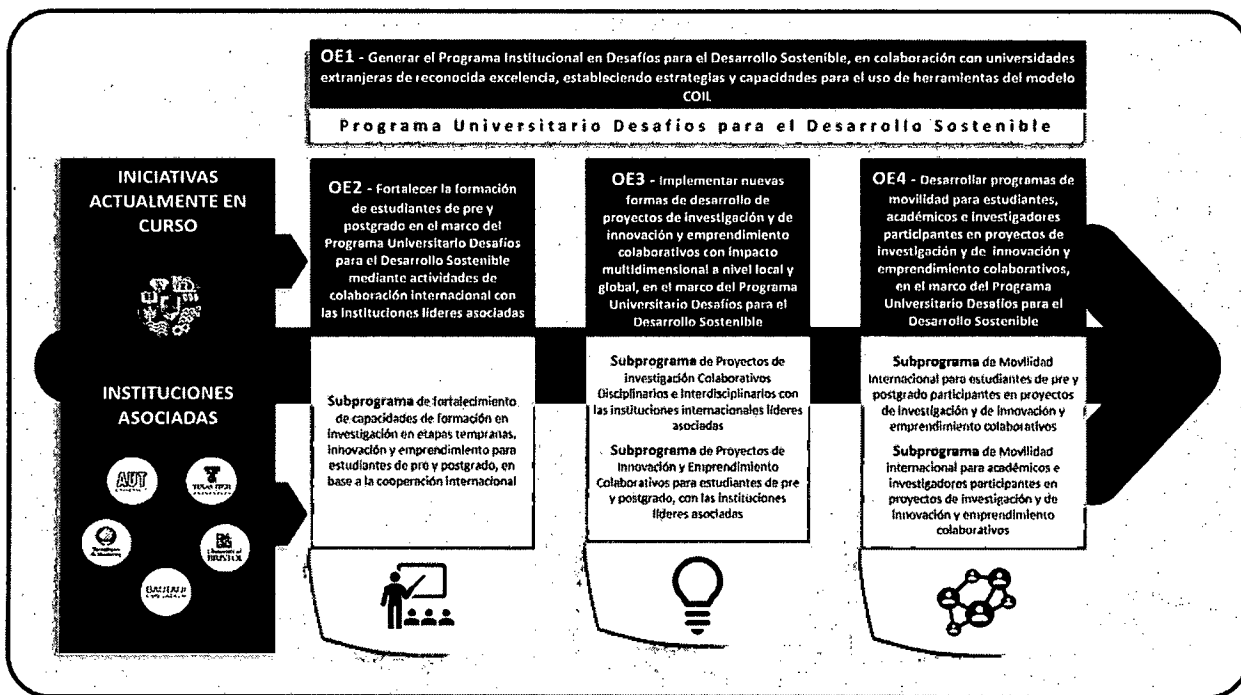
OE1 - Generar el Programa Institucional en Desafíos para el Desarrollo Sostenible, en colaboración con universidades extranjeras de reconocida excelencia, estableciendo estrategias y capacidades para el uso de herramientas del modelo COIL

Programa Universitario Desafíos para el Desarrollo Sostenible

INICIATIVAS ACTUALMENTE EN CURSO

INSTITUCIONES ASOCIADAS

AUT

TEXAS TECH

BAUHAUS

Tecnológico de Monterrey

University of BRISTOL

OE2 - Fortalecer la formación de estudiantes de pre y postgrado en el marco del Programa Universitario Desafíos para el Desarrollo Sostenible mediante actividades de colaboración internacional con las instituciones líderes asociadas

Subprograma de fortalecimiento de capacidades de formación en investigación en etapas tempranas, innovación y emprendimiento para estudiantes de pre y postgrado, en base a la cooperación internacional

OE3 - Implementar nuevas formas de desarrollo de proyectos de investigación y de innovación y emprendimiento colaborativos con impacto multidimensional a nivel local y global, en el marco del Programa Universitario Desafíos para el Desarrollo Sostenible

Subprograma de Proyectos de Investigación Colaborativos Disciplinarios e Interdisciplinarios con las instituciones internacionales líderes asociadas

Subprograma de Proyectos de Innovación y Emprendimiento Colaborativos para estudiantes de pre y postgrado, con las instituciones líderes asociadas

OE4 - Desarrollar programas de movilidad para estudiantes, académicos e investigadores participantes en proyectos de investigación y de innovación y emprendimiento colaborativos, en el marco del Programa Universitario Desafíos para el Desarrollo Sostenible

Subprograma de Movilidad Internacional para estudiantes de pre y postgrado participantes en proyectos de investigación y de innovación y emprendimiento colaborativos

Subprograma de Movilidad Internacional para académicos e investigadores participantes en proyectos de investigación y de innovación y emprendimiento colaborativos